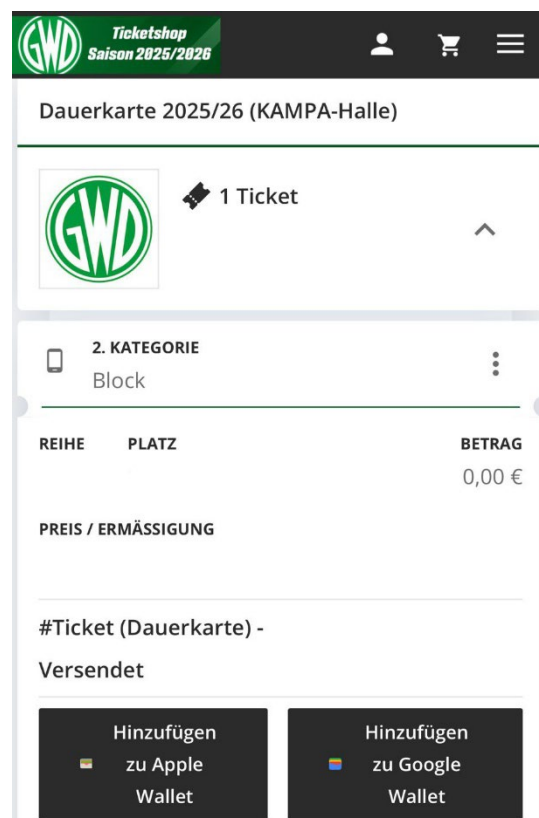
GWD Ticketshop Saison 2025/2026

Dauerkarte 2025/26 (KAMPA-Halle)

GWD

1 Ticket

2. KATEGORIE
Block

REIHE PLATZ BETRAG
0,00 €

PREIS / ERMÄSSIGUNG

#Ticket (Dauerkarte) - Versendet

Hinzufügen zu Apple Wallet

Hinzufügen zu Google Wallet